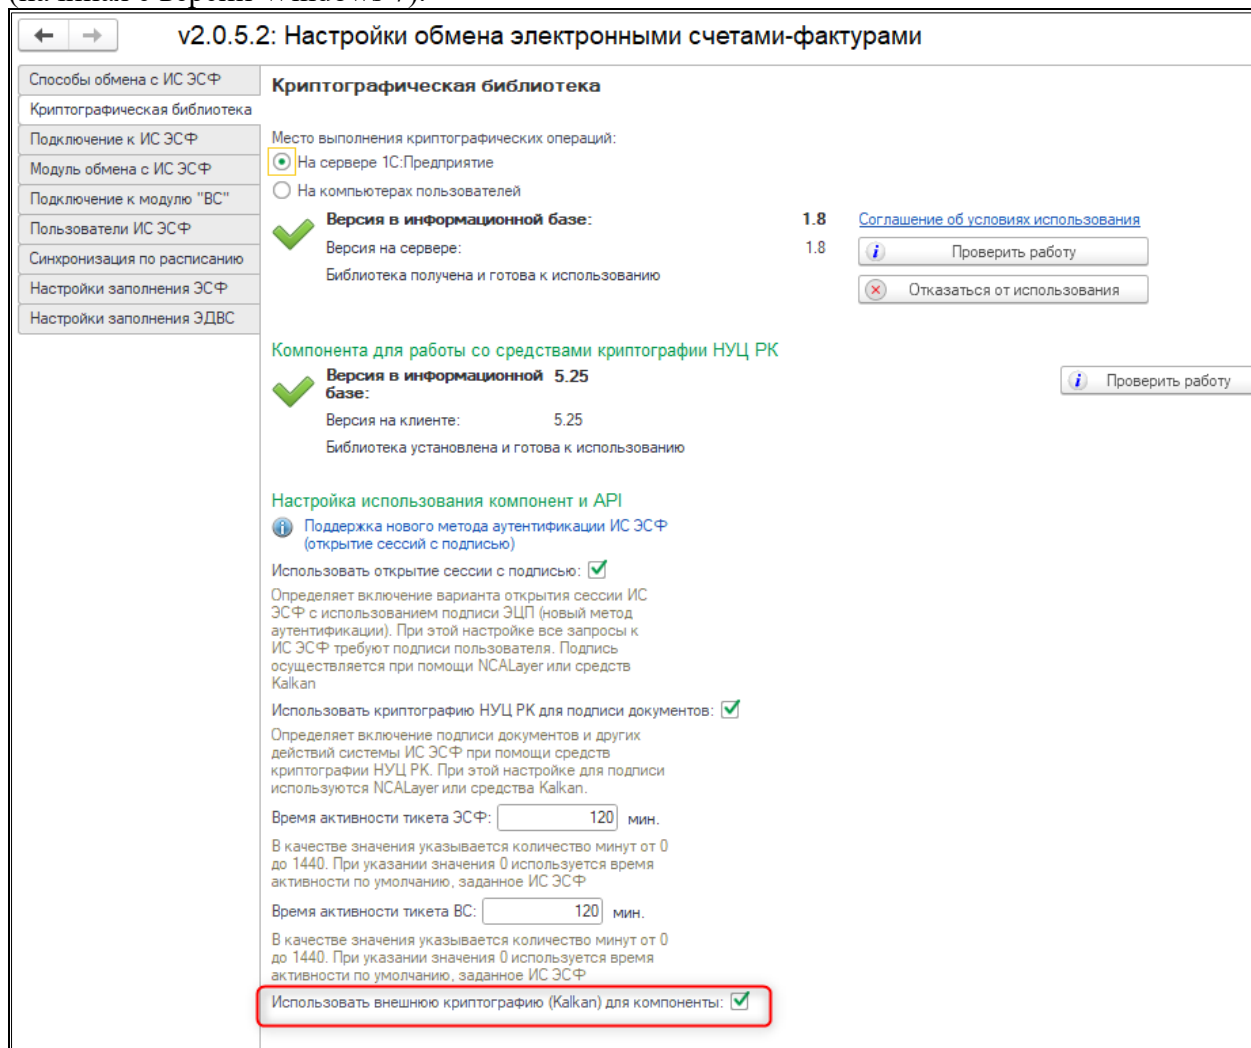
v2.0.5.2: Настройки обмена электронными счетами-фактурами

Способы обмена с ИС ЭСФ
Криптографическая библиотека
Подключение к ИС ЭСФ
Модуль обмена с ИС ЭСФ
Подключение к модулю "ВС"
Пользователи ИС ЭСФ
Синхронизация по расписанию
Настройки заполнения ЭСФ
Настройки заполнения ЭДВС

Криптографическая библиотека

Место выполнения криптографических операций:
На сервере 1С:Предприятие
На компьютерах пользователей

Версия в информационной базе: 1.8
Версия на сервере: 1.8
Библиотека получена и готова к использованию

Соглашение об условиях использования
Проверить работу
Отказаться от использования

Компонента для работы со средствами криптографии НУЦ РК
Версия в информационной базе: 5.25
Версия на клиенте: 5.25
Библиотека установлена и готова к использованию

Проверить работу

Настройка использования компонент и API
Поддержка нового метода аутентификации ИС ЭСФ (открытие сессий с подписью)

Использовать открытие сессии с подписью:
Определяет включение варианта открытия сессии ИС ЭСФ с использованием подписи ЭЦП (новый метод аутентификации). При этой настройке все запросы к ИС ЭСФ требуют подписи пользователя. Подпись осуществляется при помощи NCALayer или средств Kalkan

Использовать криптографию НУЦ РК для подписи документов:
Определяет включение подписи документов и других действий системы ИС ЭСФ при помощи средств криптографии НУЦ РК. При этой настройке для подписи используются NCALayer или средства Kalkan.

Время активности тикета ЭСФ: 120 мин.
В качестве значения указывается количество минут от 0 до 1440. При указании значения 0 используется время активности по умолчанию, заданное ИС ЭСФ

Время активности тикета ВС: 120 мин.
В качестве значения указывается количество минут от 0 до 1440. При указании значения 0 используется время активности по умолчанию, заданное ИС ЭСФ

Использовать внешнюю криптографию (Kalkan) для компоненты: